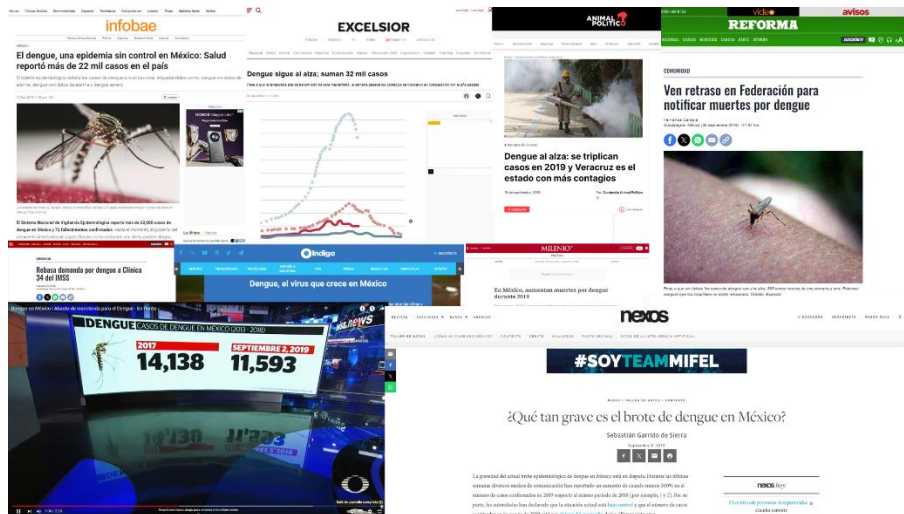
infobae

El dengue, una epidemia sin control en México: Salud reportó más de 22 mil casos en el país

EXCELSIOR

Dengue sigue al alza; suman 32 mil casos

ANIMAL POLÍTICO

Dengue al alza: se triplican casos en 2019 y Veracruz es el estado con más contagios

REFORMA

avisos

COMUNIDAD

Ven retraso en Federación para notificar muertes por dengue

Rebasa demanda por dengue a Clínica 34 del IMSS

Indigo

Dengue, el virus que crece en México

MILENIO

En México, aumentan muertes por dengue durante 2019

DENGUE CASOS DE DENGUE EN MÉXICO (2013 - 2019)

2017
14,138

SEPTIEMBRE 2, 2019
11,593

nexos

#SOYTEAMMIFEL

¿Qué tan grave es el brote de dengue en México?

Sebastián Garrido de Sierra

nexos hoy